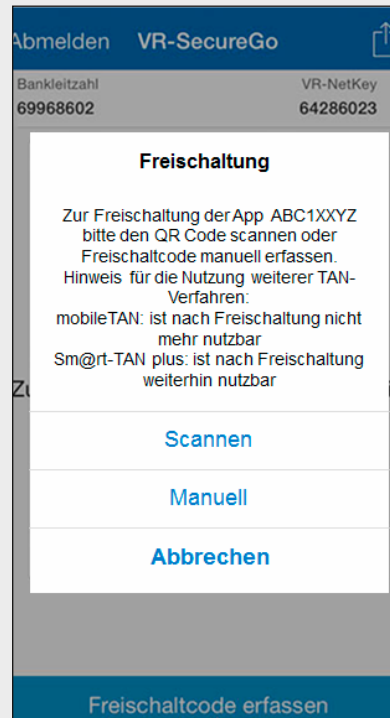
Abmelden VR-SecureGo

Bankleitzahl
69968602

VR-NetKey
64286023

Freischaltung

Zur Freischaltung der App ABC1XXYZ bitte den QR Code scannen oder Freischaltcode manuell erfassen.
Hinweis für die Nutzung weiterer TAN-Verfahren:
mobileTAN: ist nach Freischaltung nicht mehr nutzbar
Sm@rt-TAN plus: ist nach Freischaltung weiterhin nutzbar

Zu

Scannen

Manuell

Abbrechen

Freischaltcode erfassen